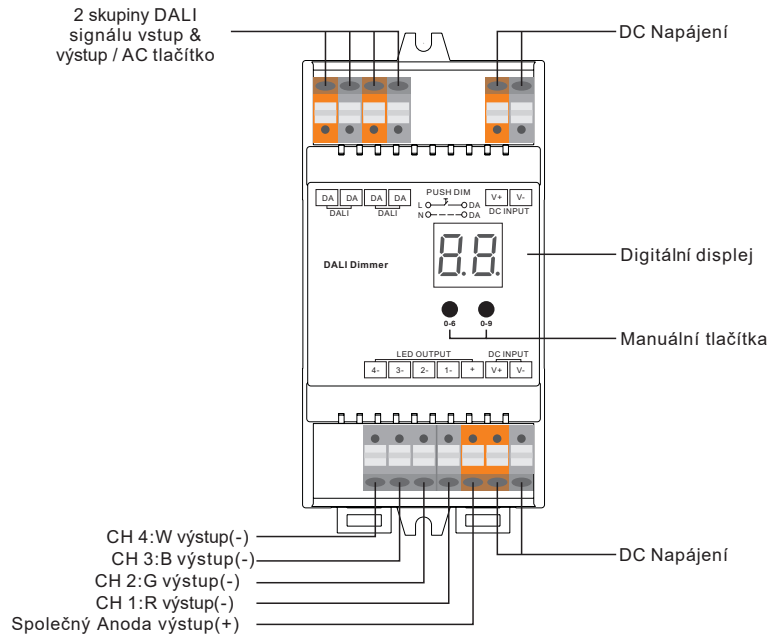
2 skupiny DALI signálu vstup & výstup / AC tlačítko

DC Napájení

DA DA DA DA
DALI DALI

PUSH DIM
L DA
N DA

V+ V-
DC INPUT

DALI Dimmer

8.8.

Digitální displej

0-6 0-9

Manuální tlačítka

LED OUTPUT
4- 3- 2- 1- +

DC INPUT
V+ V-

CH 4:W výstup(-)
CH 3:B výstup(-)
CH 2:G výstup(-)
CH 1:R výstup(-)
Společný Anoda výstup(+)

DC Napájení